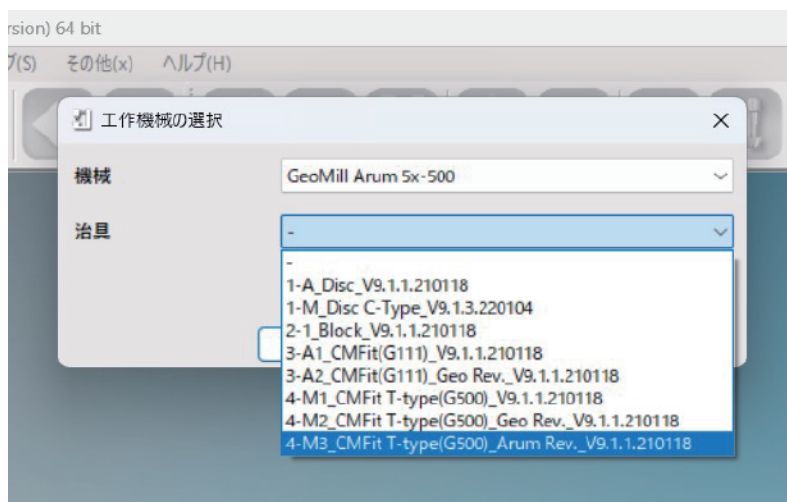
rsion) 64 bit

プ(S) その他(x) ヘルプ(H)

工作機械の選択

×

機械

GeoMill Arum 5x-500

治具

-

-
1-A_Disc_V9.1.1.210118
1-M_Disc C-Type_V9.1.3.220104
2-1_Block_V9.1.1.210118
3-A1_CMFit(G111)_V9.1.1.210118
3-A2_CMFit(G111)_Geo Rev._V9.1.1.210118
4-M1_CMFit T-type(G500)_V9.1.1.210118
4-M2_CMFit T-type(G500)_Geo Rev._V9.1.1.210118
4-M3_CMFit T-type(G500)_Arum Rev._V9.1.1.210118